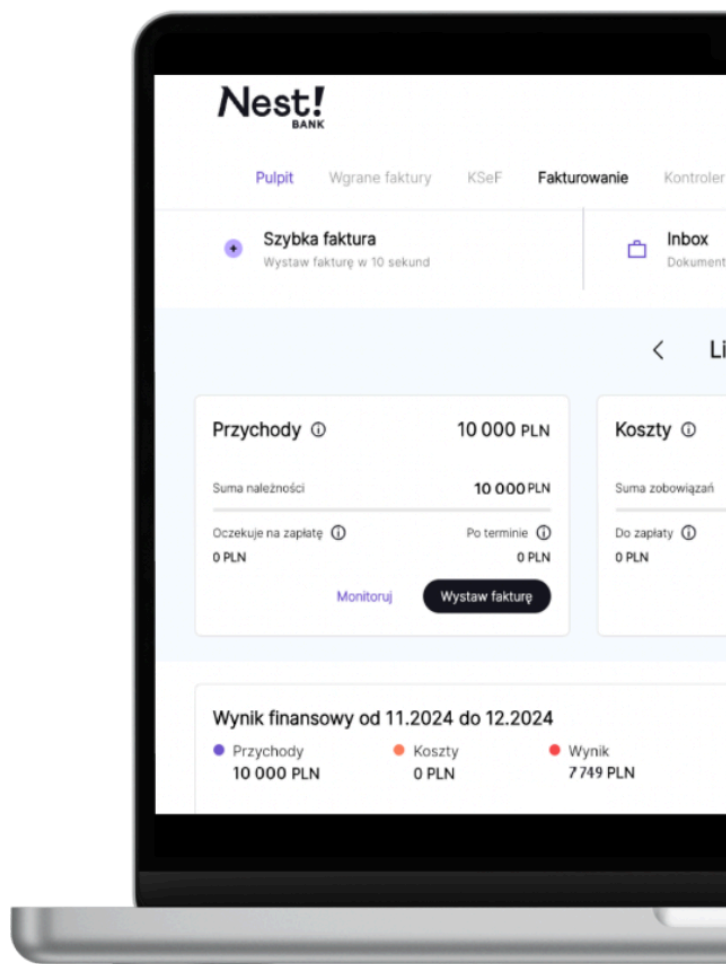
Nest!
BANK

Pulpit Wgrane faktury KSeF Fakturowanie Kontroler

Szybka faktura
Wystaw fakturę w 10 sekund

Inbox
Dokument

<

Li

Przychody ⓘ 10 000 PLN

Suma należności 10 000 PLN

Oczekuje na zapłatę ⓘ
0 PLN

Po terminie ⓘ
0 PLN

Monitoruj Wystaw fakturę

Koszty ⓘ

Suma zobowiązań

Do zapłaty ⓘ
0 PLN

Wynik finansowy od 11.2024 do 12.2024

Przychody
10 000 PLN

Koszty
0 PLN

Wynik
7 749 PLN